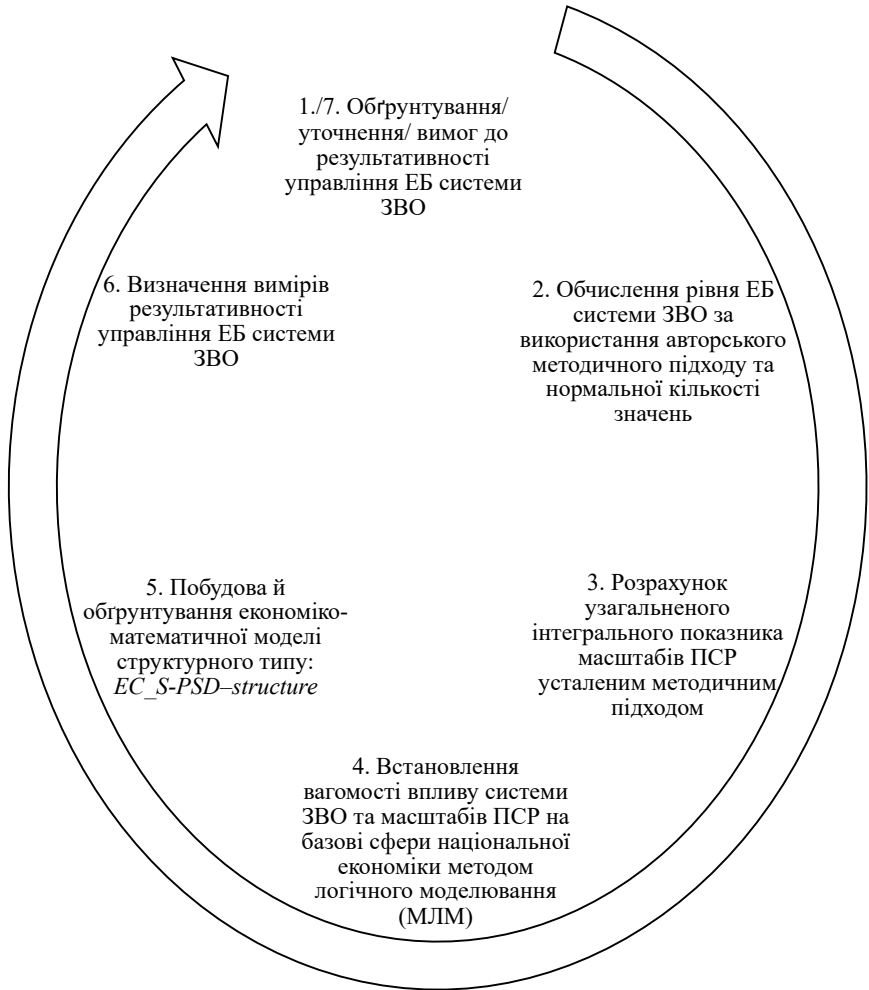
1./7. Обґрунтування/ уточнення/ вимог до результативності управління ЕБ системи ЗВО

2. Обчислення рівня ЕБ системи ЗВО за використання авторського методичного підходу та нормальної кількості значень

3. Розрахунок узагальненого інтегрального показника масштабів ПСР усталеним методичним підходом

4. Встановлення вагомості впливу системи ЗВО та масштабів ПСР на базові сфери національної економіки методом логічного моделювання (МЛМ)

5. Побудова й обґрунтування економіко-математичної моделі структурного типу: *EC_S-PSD–structure*

6. Визначення вимірів результативності управління ЕБ системи ЗВО